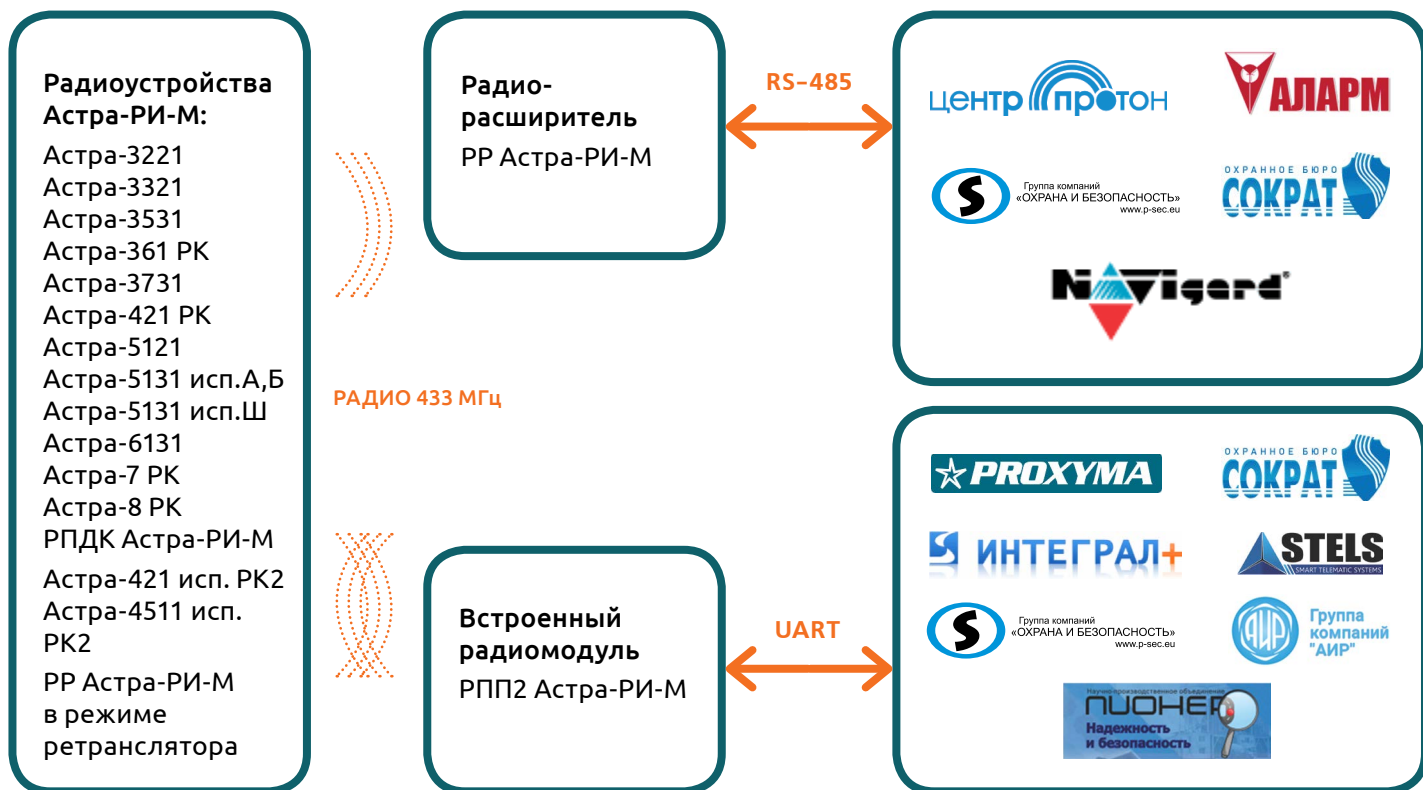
Радиоустройства Астра-РИ-М:

Астра-3221
Астра-3321
Астра-3531
Астра-361 РК
Астра-3731
Астра-421 РК
Астра-5121
Астра-5131 исп.А,Б
Астра-5131 исп.Ш
Астра-6131
Астра-7 РК
Астра-8 РК
РПДК Астра-РИ-М
Астра-421 исп. РК2
Астра-4511 исп. РК2
РР Астра-РИ-М в режиме ретранслятора

РАДИО 433 МГц

Радио-расширитель
РР Астра-РИ-М

RS-485

ЦЕНТР ПРОТОН
АЛАРМ
Группа компаний «ОХРАНА И БЕЗОПАСНОСТЬ» www.p-sec.eu
ОХРАННОЕ БЮРО СОКРАТ
NAVIgard®

Встроенный радиомодуль
РПП2 Астра-РИ-М

UART

PROXYMA
ОХРАННОЕ БЮРО СОКРАТ
ИНТЕГРАЛ+
STELS SMART TELEMATIC SYSTEMS
Группа компаний «ОХРАНА И БЕЗОПАСНОСТЬ» www.p-sec.eu
АИР Группа компаний "АИР"
Научно-производственное объединение ПИОНЕР Надежность и безопасность